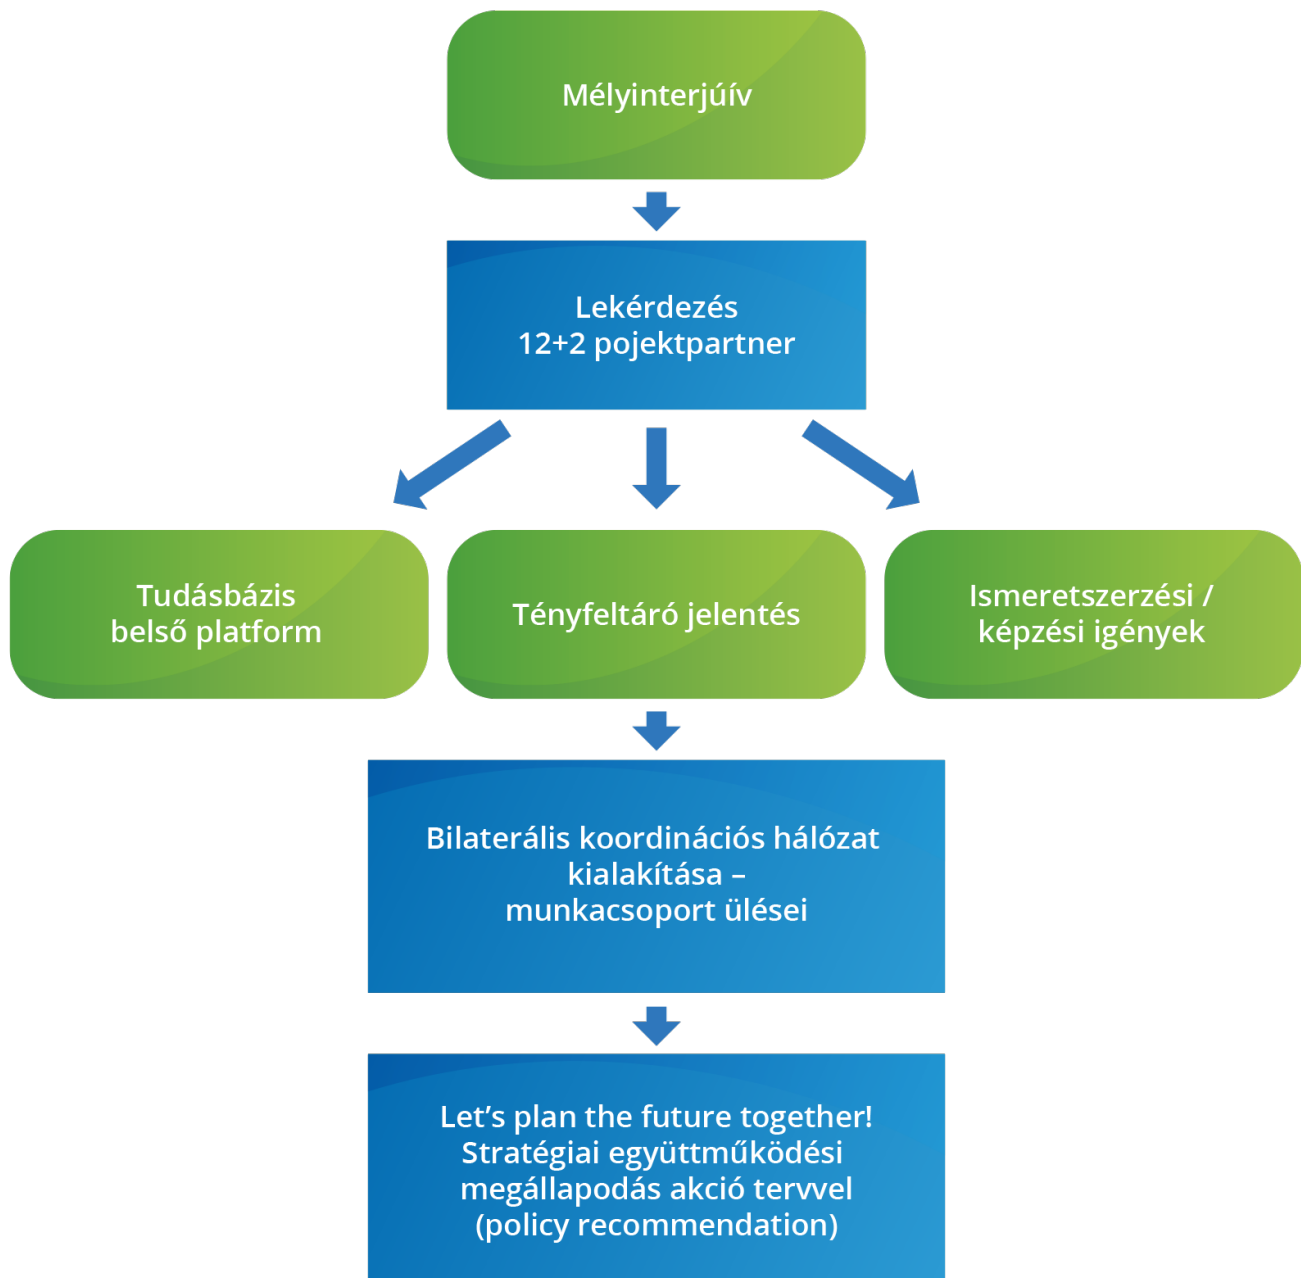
Mélyinterjúív

Lekérdezés
12+2 pojektpartner

Tudásbázis
belső platform

Tényfeltáró jelentés

Ismeretszerzési /
képzési igények

Bilaterális koordinációs hálózat
kialakítása –
munkacsoport ülései

Let’s plan the future together!
Stratégiai együttműködési
megállapodás akció tervvel
(policy recommendation)